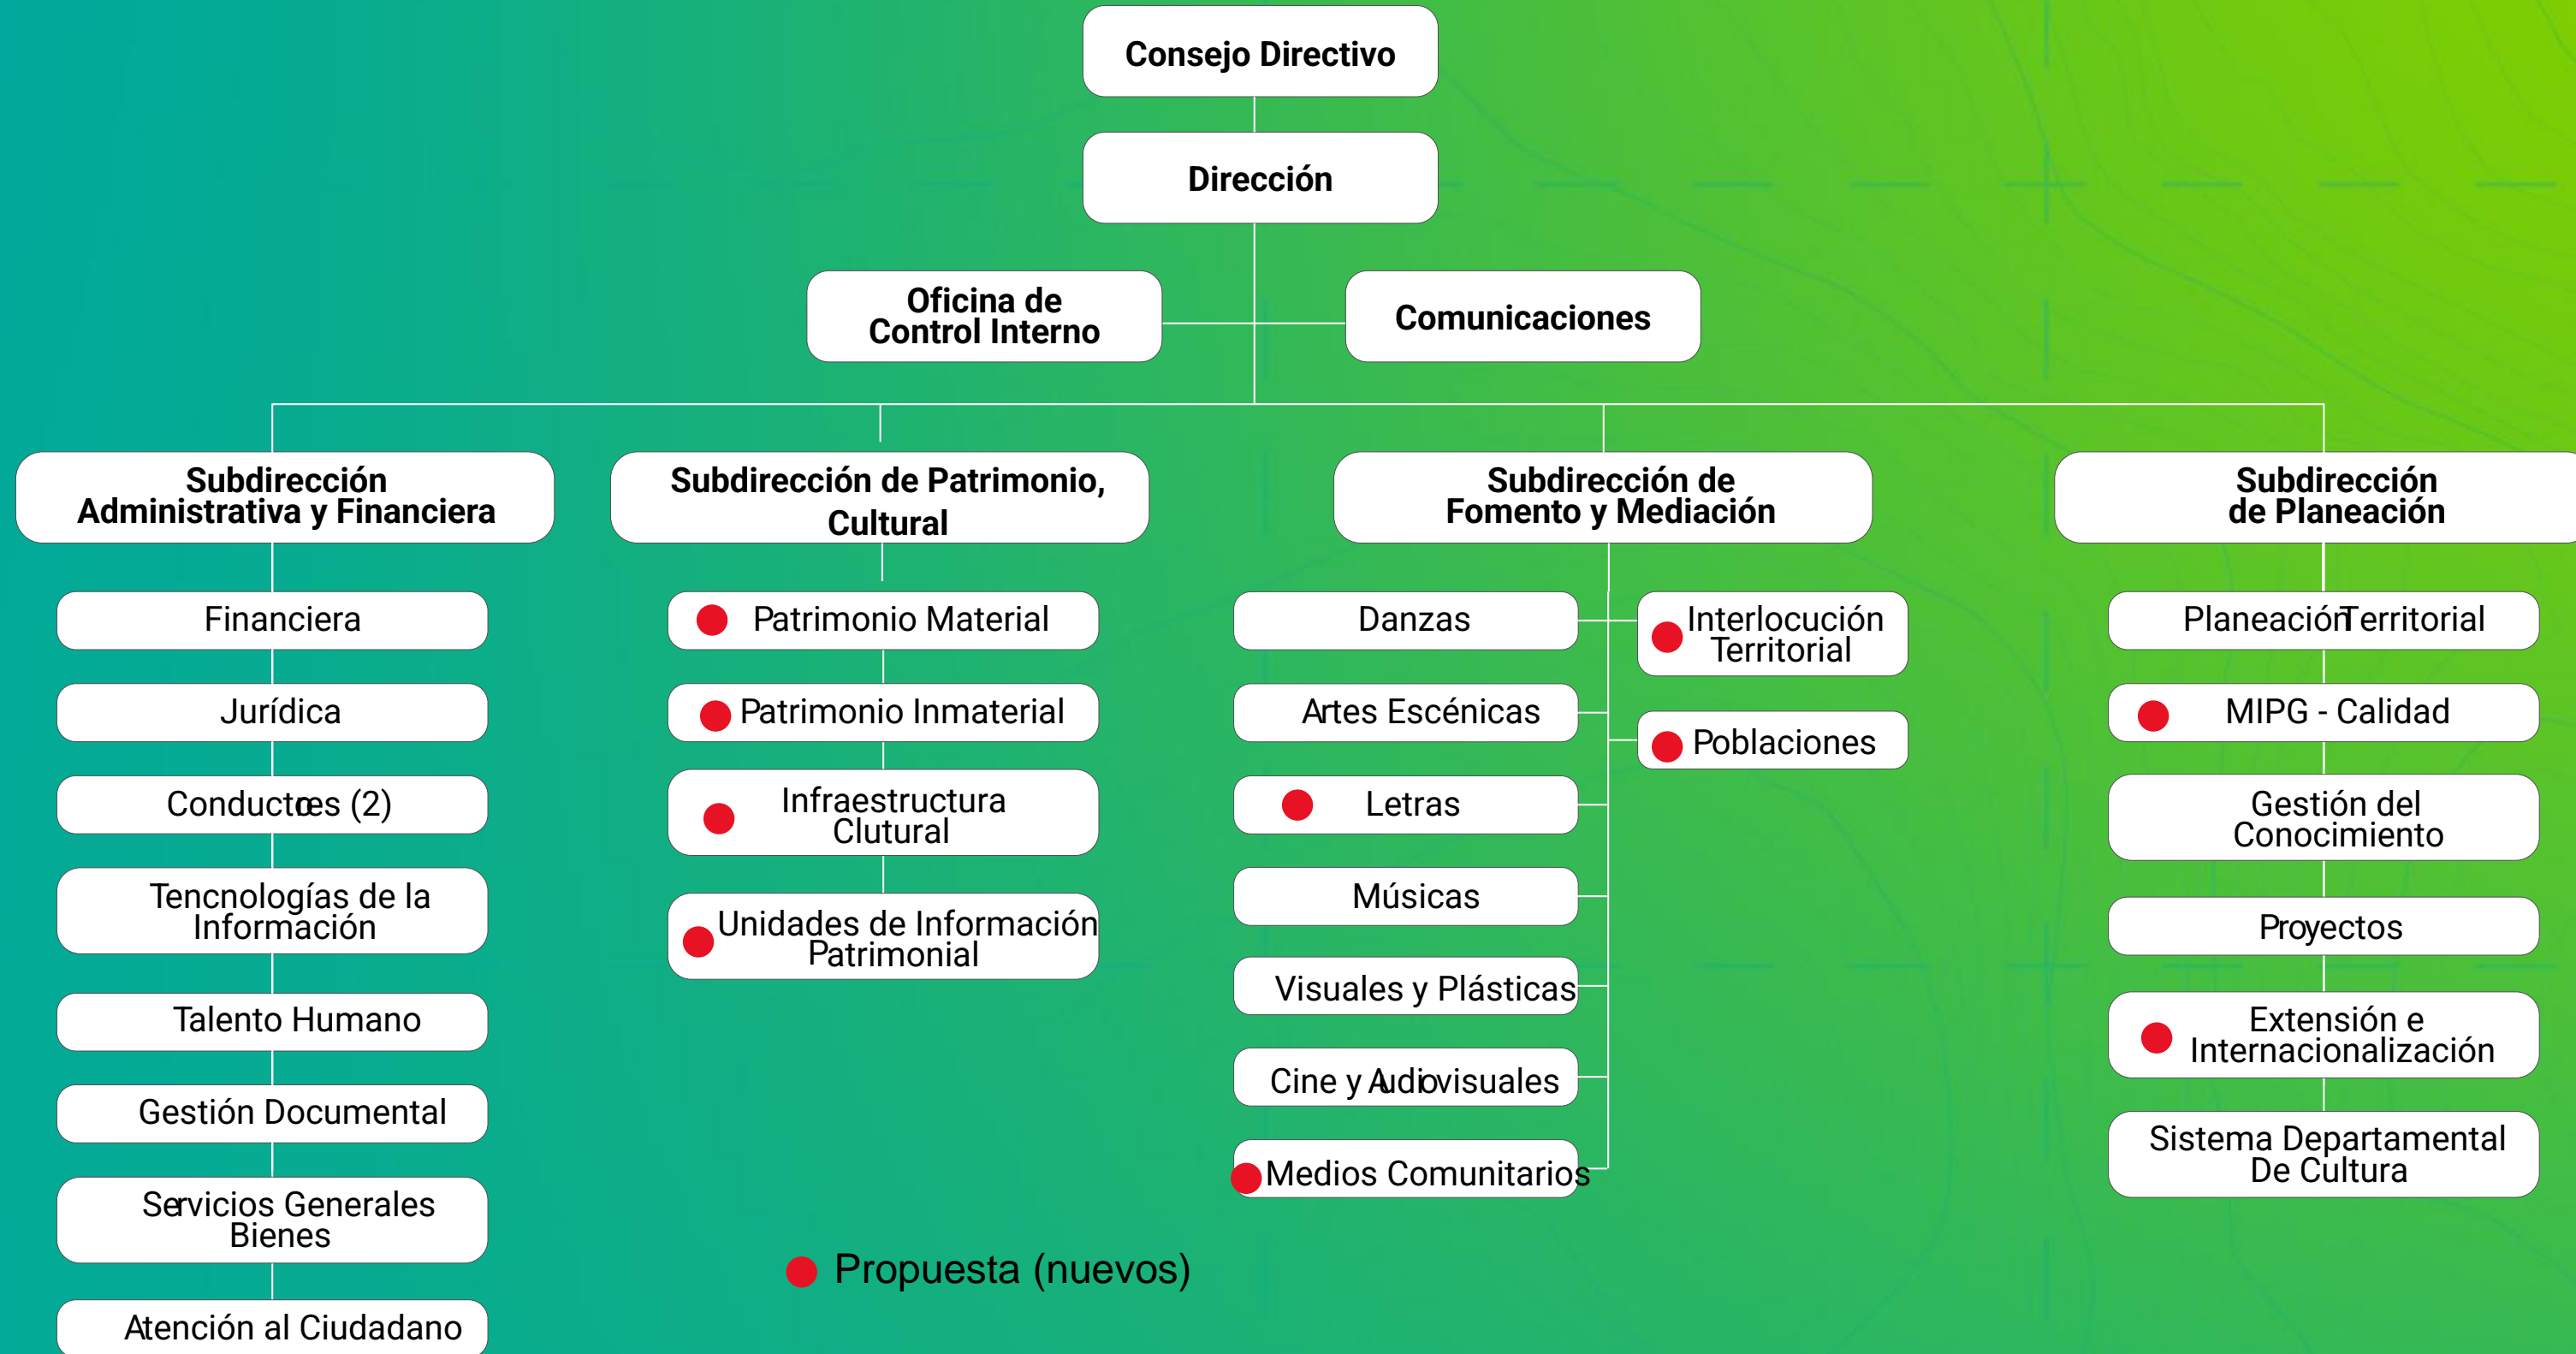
Consejo Directivo

Dirección

Oficina de Control Interno

Comunicaciones

Subdirección Administrativa y Financiera

Financiera

Jurídica

Conductores (2)

Tencnologías de la Información

Talento Humano

Gestión Documental

Servicios Generales Bienes

Atención al Ciudadano

Subdirección de Patrimonio, Cultural

Patrimonio Material

Patrimonio Inmaterial

Infraestructura Clutural

Unidades de Información Patrimonial

Subdirección de Fomento y Mediación

Danzas

Artes Escénicas

Letras

Músicas

Visuales y Plásticas

Cine y Audiovisuales

Medios Comunitarios

Interlocución Territorial

Poblaciones

Subdirección de Planeación

Planeación Territorial

MIPG - Calidad

Gestión del Conocimiento

Proyectos

Extensión e Internacionalización

Sistema Departamental De Cultura

Propuesta (nuevos)